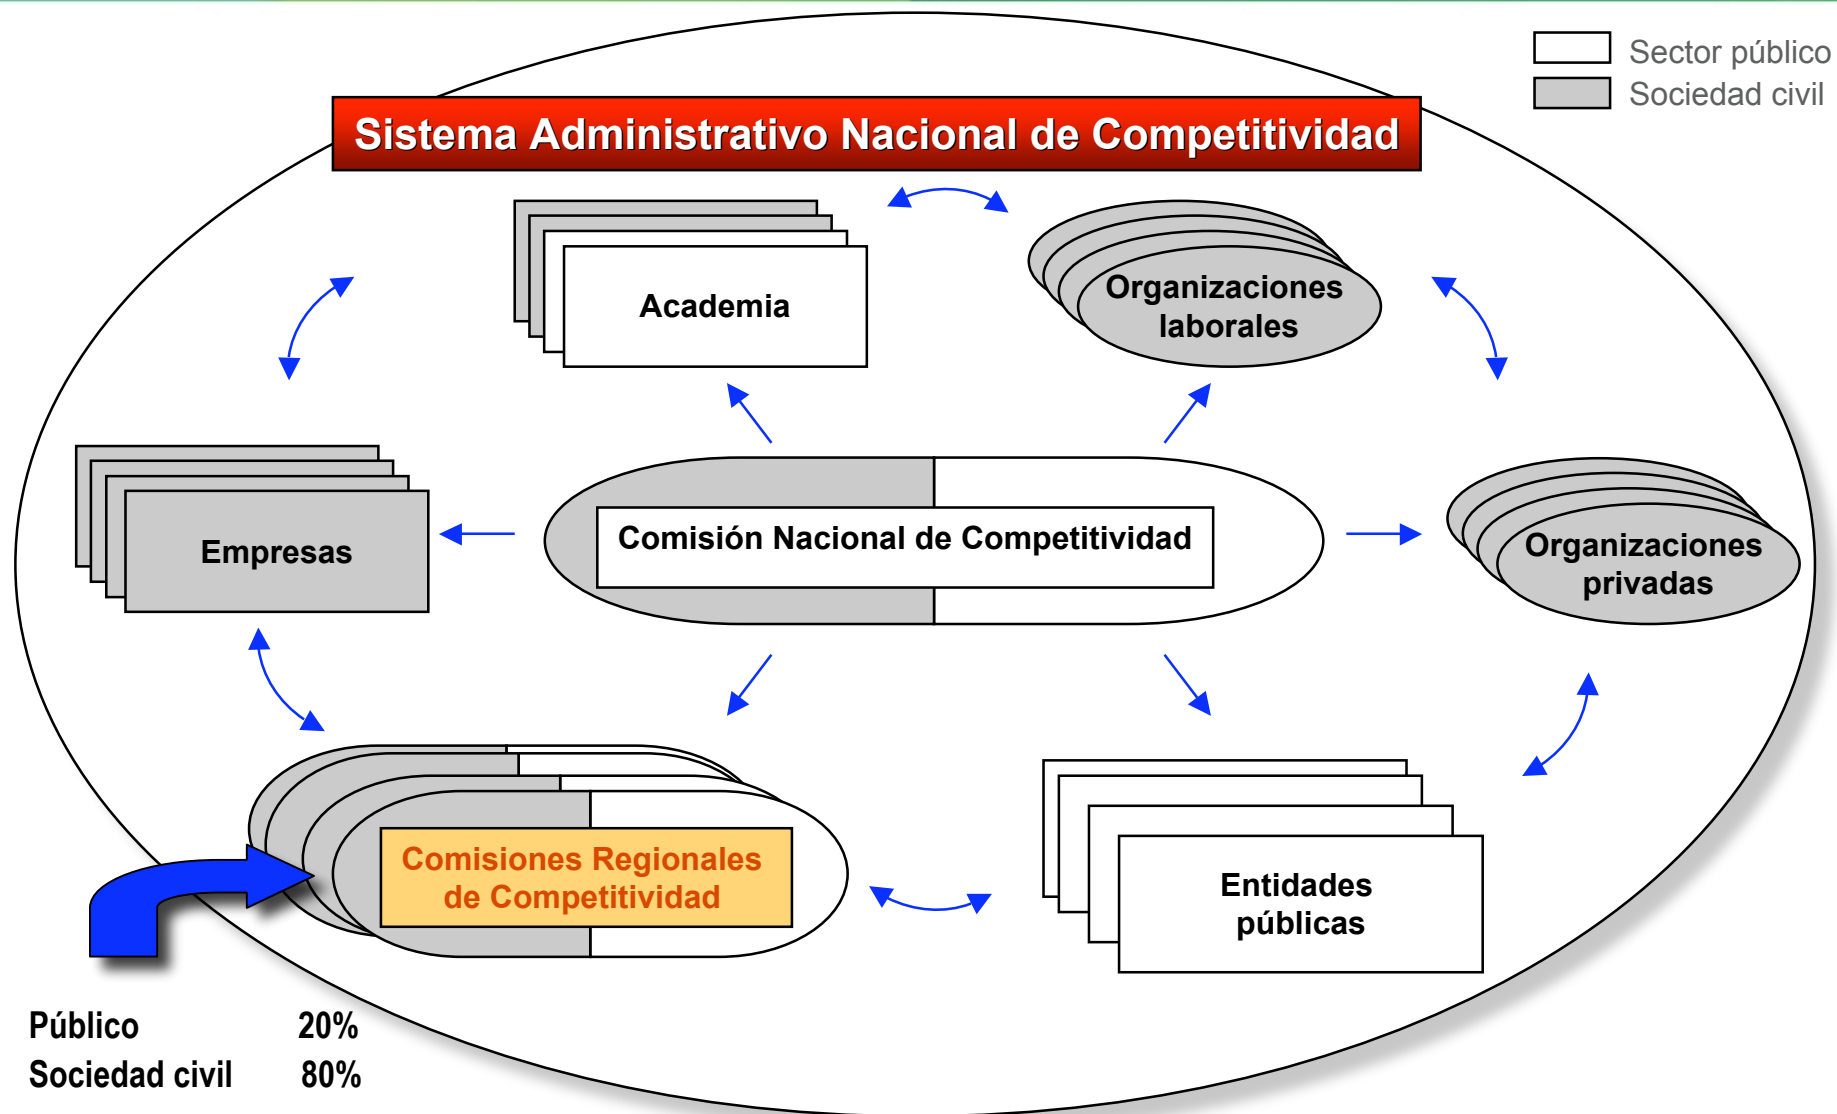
Sector público
Sociedad civil

Sistema Administrativo Nacional de Competitividad

Academia

Organizaciones laborales

Empresas

Comisión Nacional de Competitividad

Organizaciones privadas

Comisiones Regionales de Competitividad

Entidades públicas

| Público | 20% |
|---|---|
| Sociedad civil | 80% |